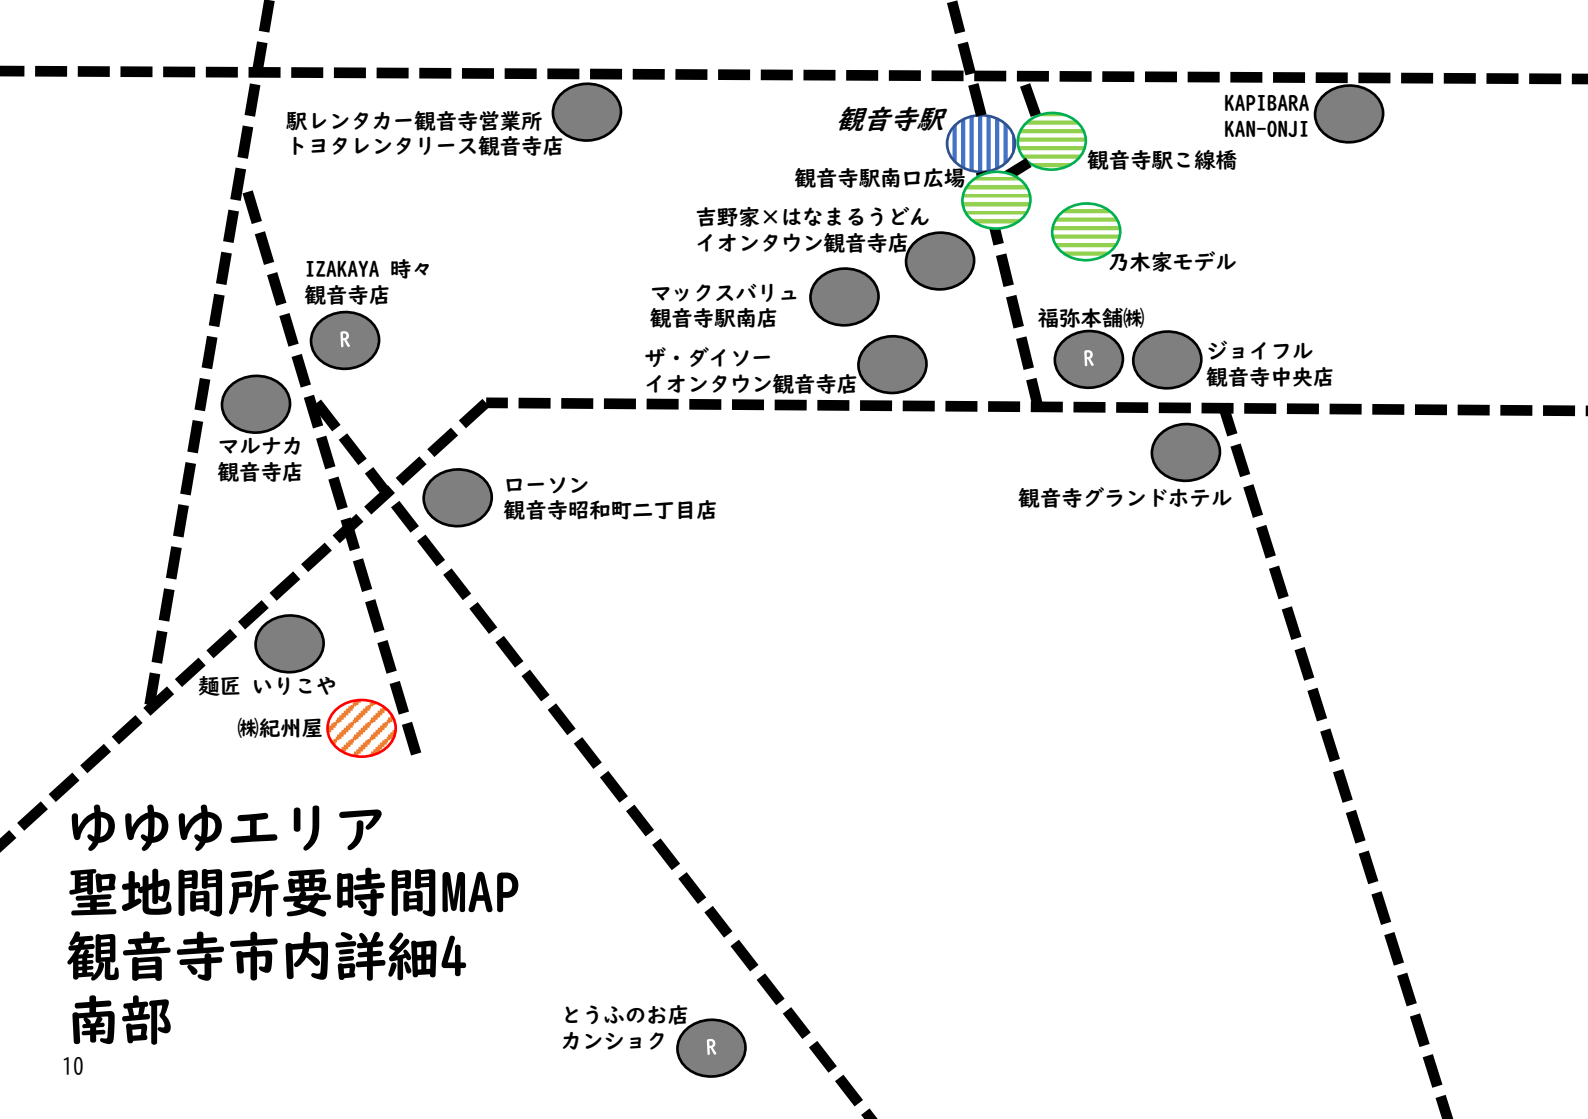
駅レンタカー観音寺営業所
トヨタレンタリース観音寺店

観音寺駅

KAPIBARA
KAN-ONJI

観音寺駅こ線橋

観音寺駅南口広場

吉野家×はなまるうどん
イオンタウン観音寺店

乃木家モデル

IZAKAYA 時々
観音寺店

R

マックスバリュ
観音寺駅南店

福弥本舗㈱

R

ジョイフル
観音寺中央店

ザ・ダイソー
イオンタウン観音寺店

マルナカ
観音寺店

ローソン
観音寺昭和町二丁目店

観音寺グランドホテル

麺匠 いりこや

㈱紀州屋

ゆゆゆエリア
聖地間所要時間MAP
観音寺市内詳細4
南部

とうふのお店
カンショク

R

10